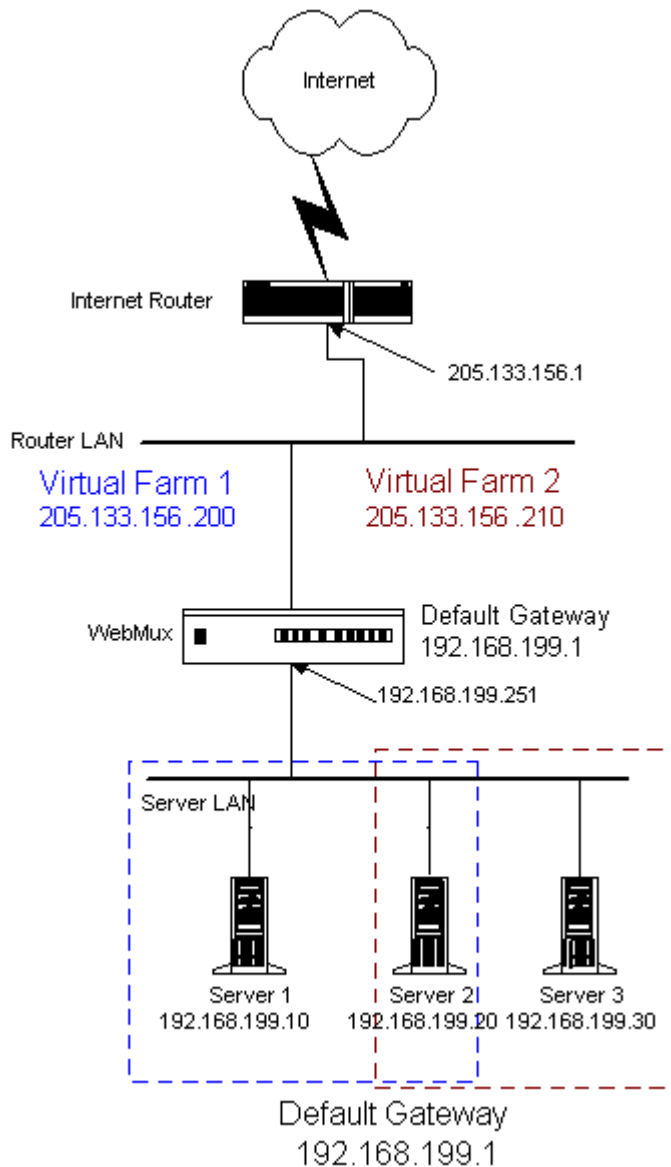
Internet

Internet Router

205.133.156.1

Router LAN

Virtual Farm 1
205.133.156 .200

Virtual Farm 2
205.133.156 .210

WebMux

Default Gateway
192.168.199.1

192.168.199.251

Server LAN

Server 1
192.168.199.10

Server 2
192.168.199.20

Server 3
192.168.199.30

Default Gateway
192.168.199.1